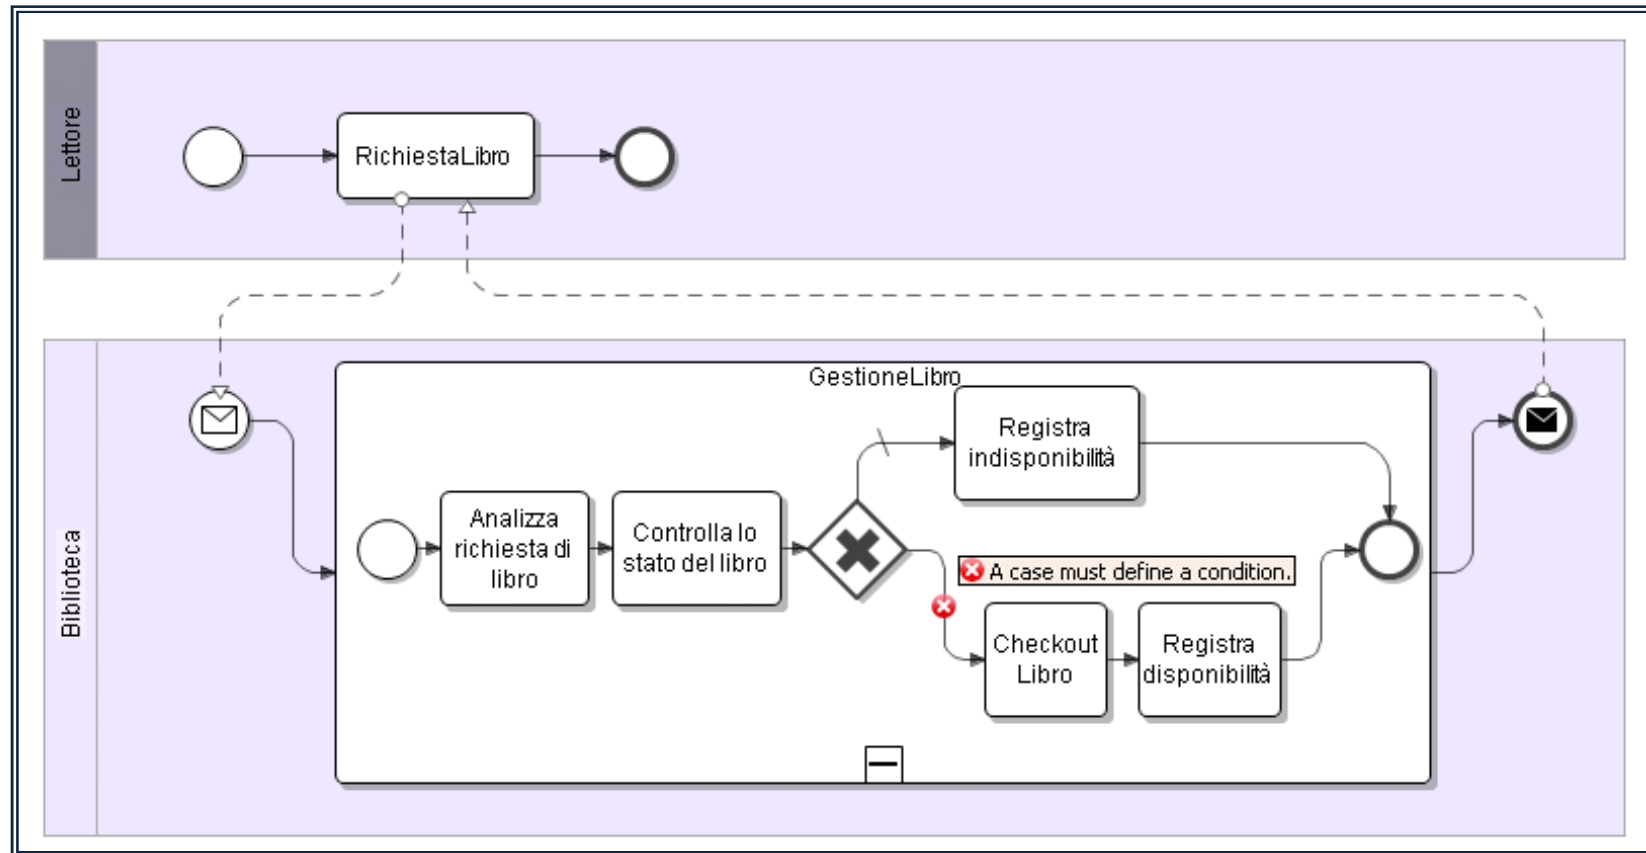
Lettore

RichiestaLibro

Biblioteca

GestioneLibro

Analizza richiesta di libro

Controlla lo stato del libro

Registra indisponibilità

A case must define a condition.

Checkout Libro

Registra disponibilità